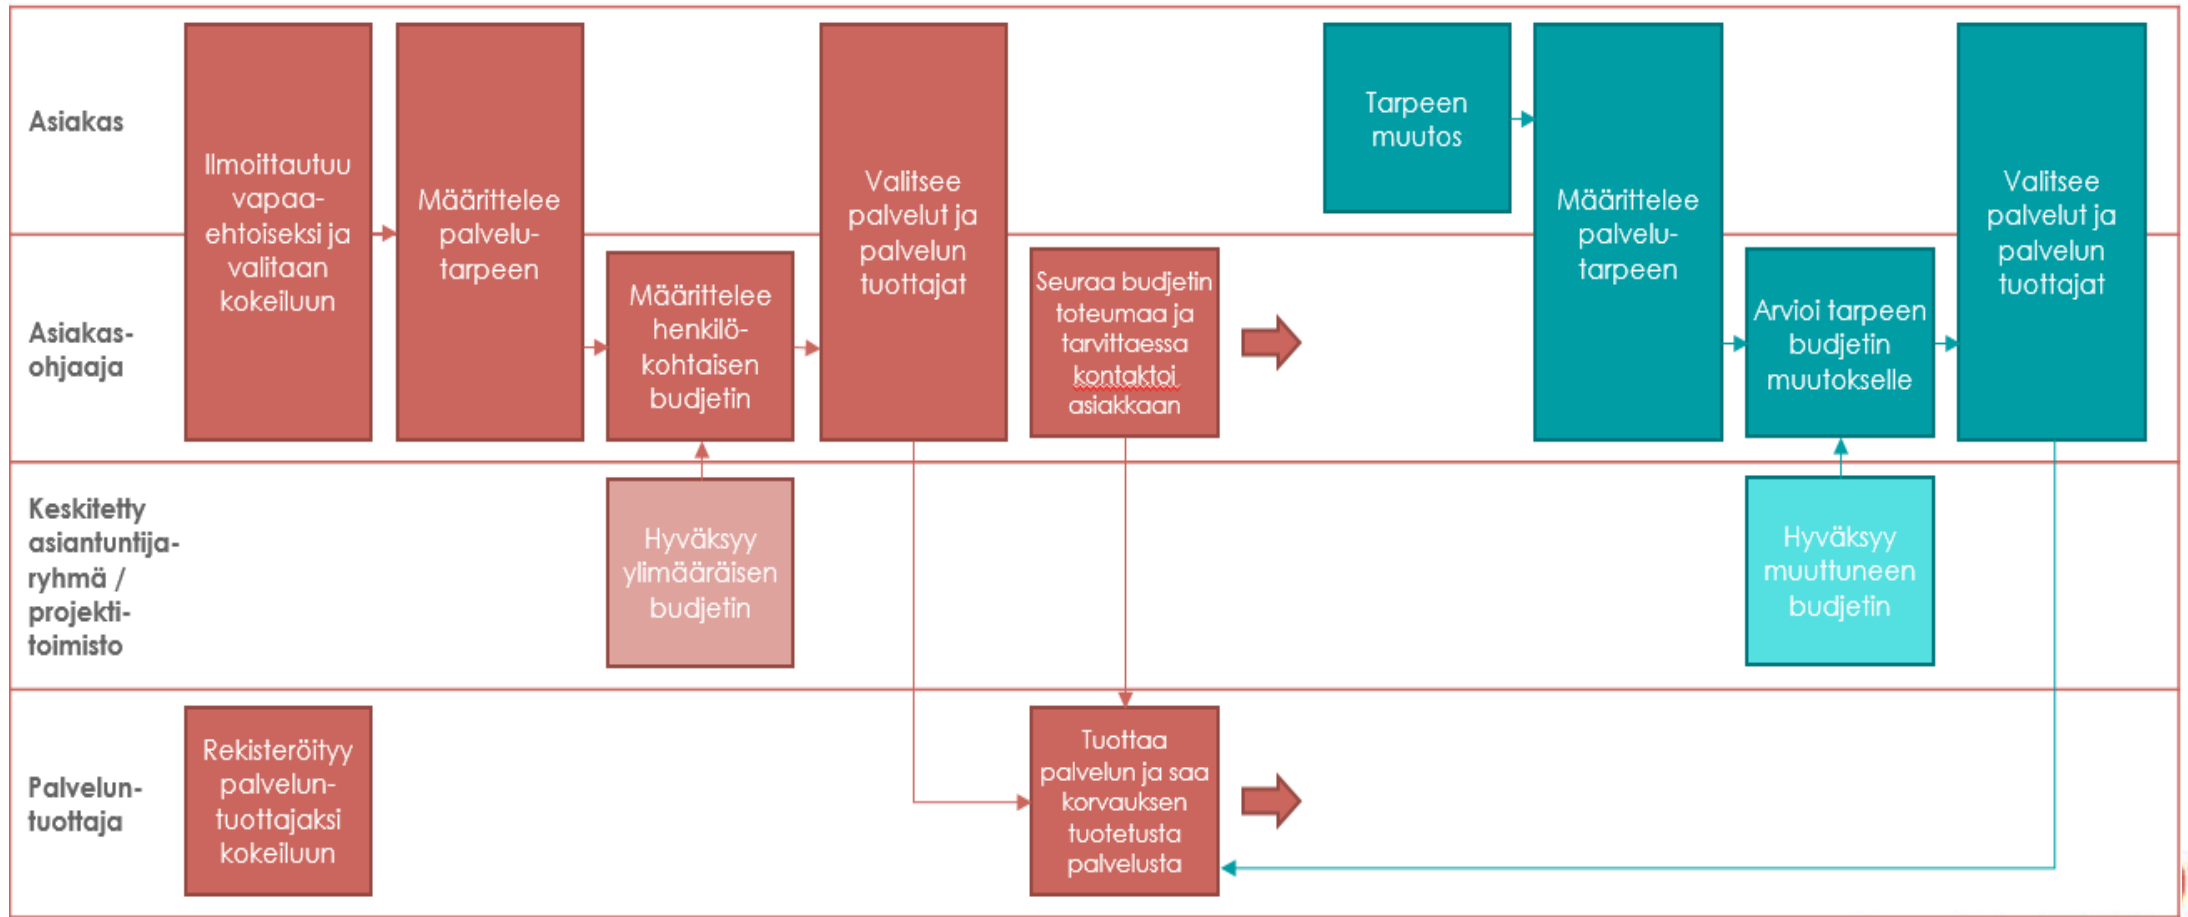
Asiakas

Asiakas-ohjaaja

Keskitetty asiantuntija-ryhmä / projekti-toimisto

Palvelun-tuottaja

Ilmoittautuu vapaa-ehtoiseksi ja valitaan kokeiluun

Määrittelee palvelu-tarpeen

Määrittelee henkilö-kohtaisen budjetin

Valitsee palvelut ja palvelun tuottajat

Seuraa budjetin toteumaa ja tarvittaessa kontaktoi asiakkaan

Hyväksyy ylimääräisen budjetin

Rekisteröityy palvelun-tuottajaksi kokeiluun

Tuottaa palvelun ja saa korvauksen tuotetusta palvelusta

Tarpeen muutos

Määrittelee palvelu-tarpeen

Arvioi tarpeen budjetin muutokselle

Valitsee palvelut ja palvelun tuottajat

Hyväksyy muuttuneen budjetin